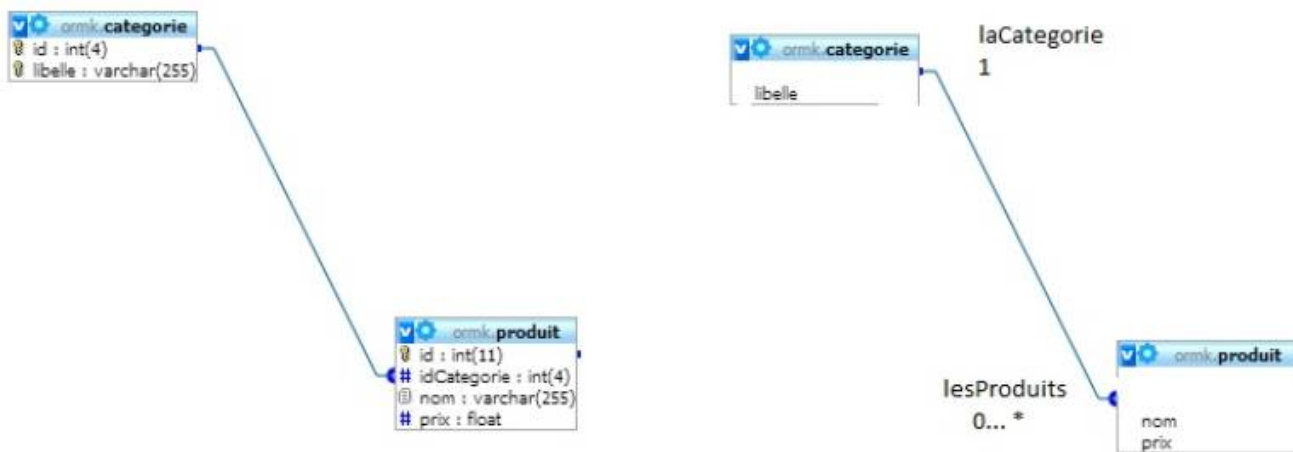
ormk.categorie
id : int(4)
libelle : varchar(255)

ormk.produit
id : int(11)
# idCategorie : int(4)
nom : varchar(255)
# prix : float

ormk.categorie
libelle

laCategorie
1

lesProduits
0... *

ormk.produit
nom
prix